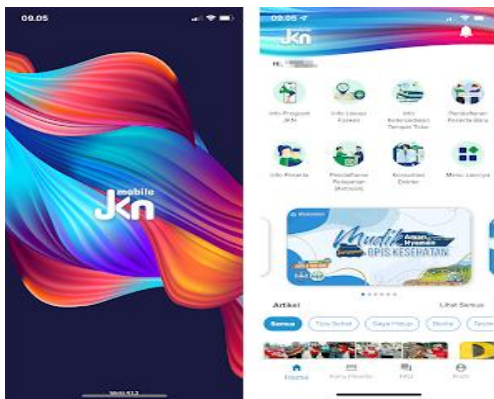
09.05

mobile
JKN

Versi 4.1.2

09.05

JKN

Hi, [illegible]

Info Program JKN

Info Lokasi Faskes

Info Ketersediaan Tempat Tidur

Pendaftaran Peserta Baru

Info Peserta

Pendaftaran Pelayanan (Antrean)

Konsultasi Dokter

Menu Lainnya

Mudik Aman Nyaman BPJS KESEHATAN

Artikel

Lihat Semua

Semua

Tips Sehat

Gaya Hidup

Berita

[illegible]

Home

Kartu Peserta

FAQ

Profil